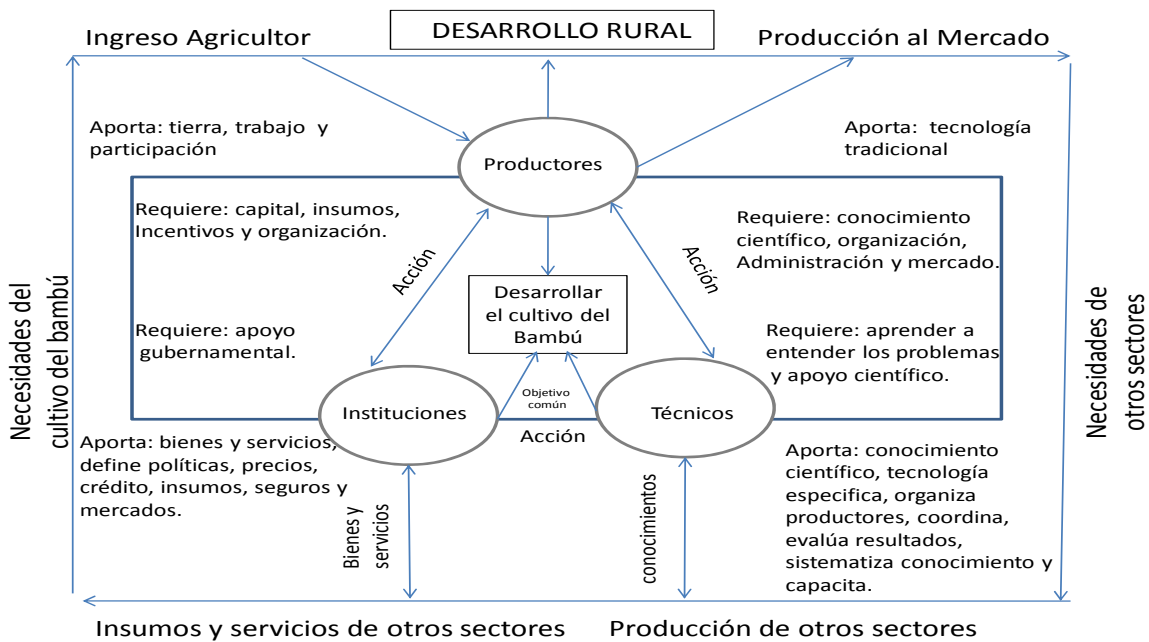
Ingreso Agricultor

DESARROLLO RURAL

Producción al Mercado

Aporta: tierra, trabajo y participación

Productores

Aporta: tecnología tradicional

Requiere: capital, insumos, Incentivos y organización.

Requiere: conocimiento científico, organización, Administración y mercado.

Acción

Acción

Desarrollar el cultivo del Bambú

Requiere: apoyo gubernamental.

Requiere: aprender a entender los problemas y apoyo científico.

Necesidades del cultivo del bambú

Necesidades de otros sectores

Objetivo común

Instituciones

Técnicos

Acción

Aporta: bienes y servicios, define políticas, precios, crédito, insumos, seguros y mercados.

Aporta: conocimiento científico, tecnología especifica, organiza productores, coordina, evalúa resultados, sistematiza conocimiento y capacita.

Bienes y servicios

conocimientos

Insumos y servicios de otros sectores

Producción de otros sectores